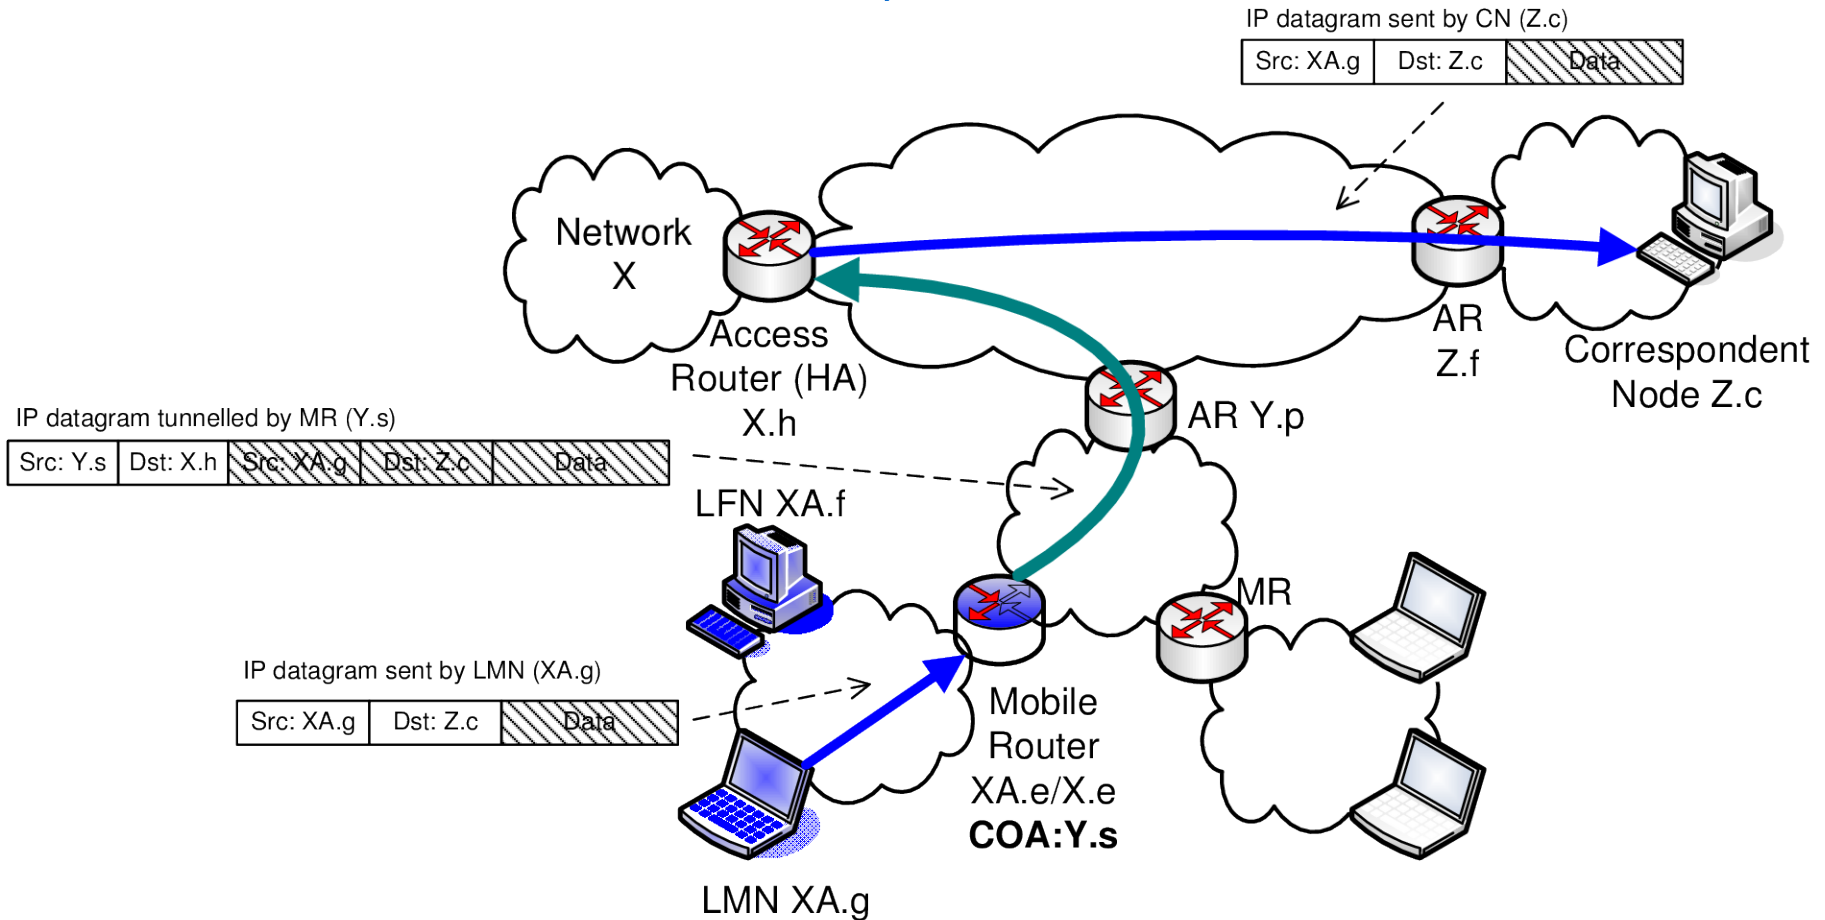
IP datagram sent by CN (Z.c)

| Src: XA.g | Dst: Z.c | Data |
|---|---|---|

Network X

Access Router (HA) X.h

AR Z.f

Correspondent Node Z.c

AR Y.p

IP datagram tunnelled by MR (Y.s)

| Src: Y.s | Dst: X.h | Src: XA.g | Dst: Z.c | Data |
|---|---|---|---|---|

LFN XA.f

MR

IP datagram sent by LMN (XA.g)

| Src: XA.g | Dst: Z.c | Data |
|---|---|---|

Mobile Router XA.e/X.e
**COA:Y.s**

LMN XA.g